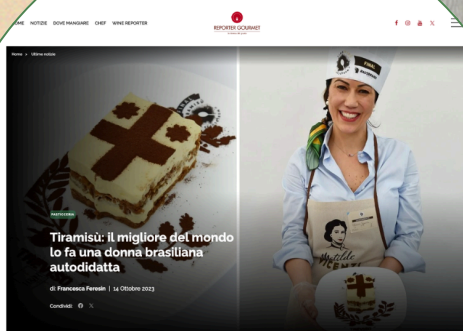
OME NOTIZIE DOVE MANGIARE CHEF WINE REPORTER

REPORTER GOURMET

Home > Ultime notizie

PASTICCERIA

Tiramisù: il migliore del mondo lo fa una donna brasiliana autodidatta

di Francesca Feresin | 14 Ottobre 2023

Condividi:

FINAL

Matilde Vicenzi